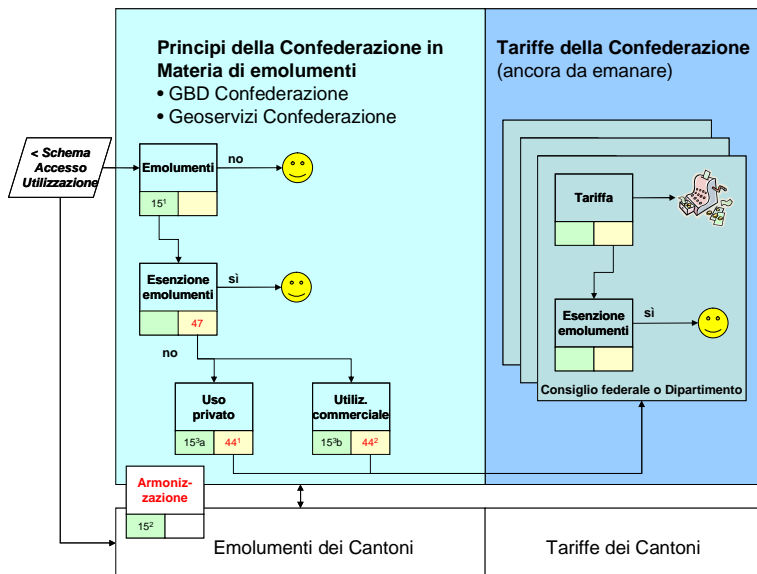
Principi della Confederazione in Materia di emolumenti
• GBD Confederazione
• Geoservizi Confederazione

Tariffe della Confederazione
(ancora da emanare)

< Schema Accesso Utilizzazione

Emolumenti
$15^1$
no

Esenzione emolumenti
47
sì
no

Uso privato
$15^3a$
$44^1$

Utiliz. commerciale
$15^3b$
$44^2$

Tariffa

Esenzione emolumenti
sì

Consiglio federale o Dipartimento

Armonizzazione
$15^2$

Emolumenti dei Cantoni

Tariffe dei Cantoni